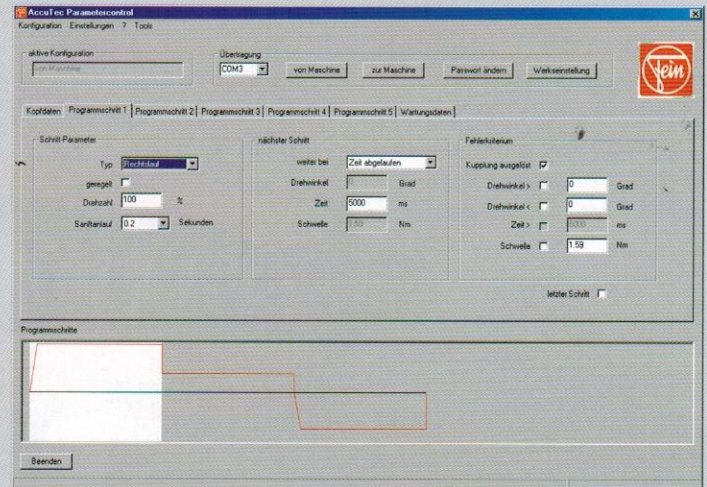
AccuTec Parametercontrol

Konfiguration Einstellungen ? Tools

aktive Konfiguration

von Maschine

Übertragung

COM3

von Maschine

zur Maschine

Passwort ändern

Werkseinstellung

Fein

Kopfdaten | Programmschritt 1 | Programmschritt 2 | Programmschritt 3 | Programmschritt 4 | Programmschritt 5 | Wartungsdaten

Schritt-Parameter

Typ Rechtslauf

geregelt

Drehzahl 100 %

Sanftanlauf 0.2 Sekunden

nächster Schritt

weiter bei Zeit abgelaufen

Drehwinkel 0 Grad

Zeit 5000 ms

Schwelle 1.59 Nm

Fehlerkriterium

Kupplung ausgelöst

Drehwinkel > 0 Grad

Drehwinkel < 0 Grad

Zeit > 5000 ms

Schwelle 1.59 Nm

letzter Schritt

Programmschritte

Beenden